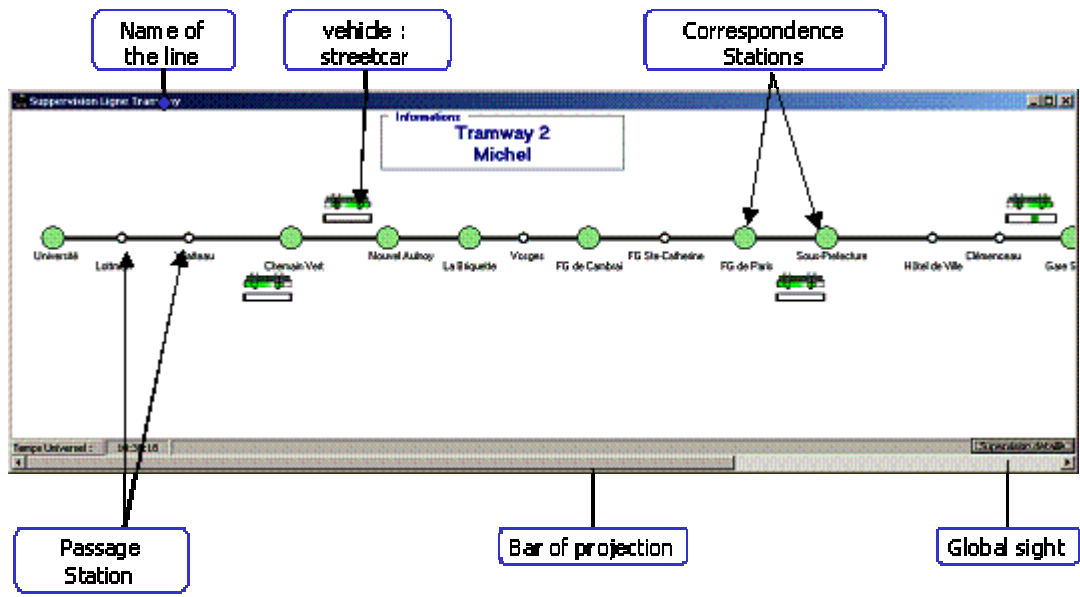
Name of the line

vehicle : streetcar

Correspondence Stations

Suppervision Ligne Tramway

Informations

Tramway 2
Michel

Université

Lothaire

Vauban

Chemin Vert

Nouvel Aulnoy

La Briquette

Vosges

FG de Cambrai

FG Ste-Catherine

FG de Paris

Sous-Préfecture

Hôtel de Ville

Clémenceau

Gare S

Temps Universel :

09:38:18

Supervision détaillée

Passage Station

Bar of projection

Global sight